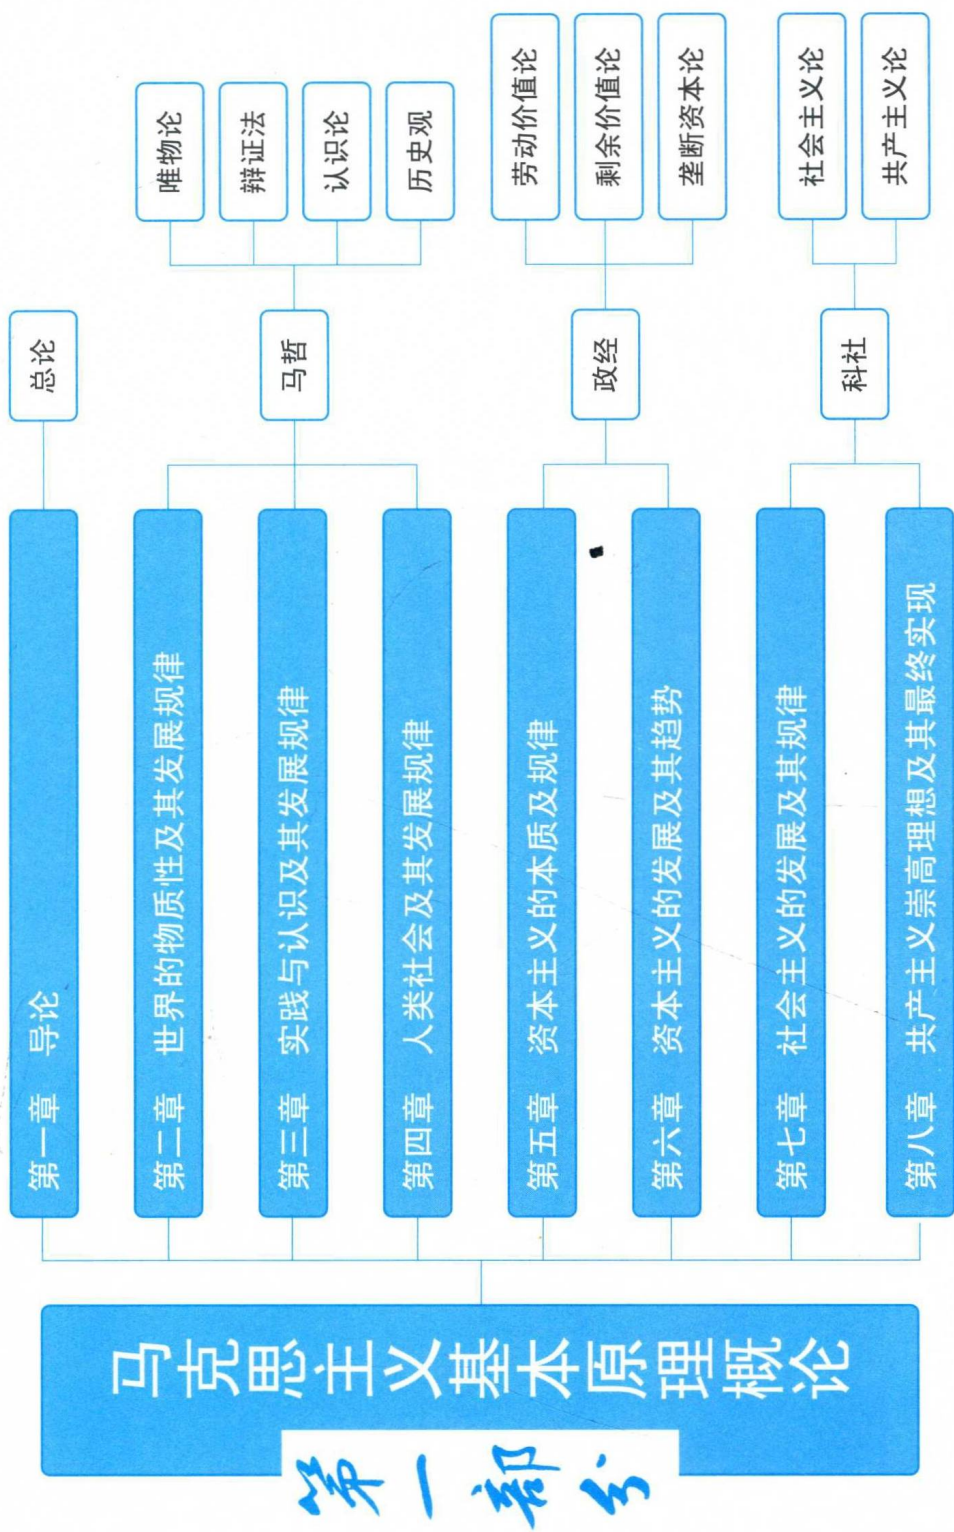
第一部分

马克思主义基本原理概论

第一章 导论

第二章 世界的物质性及其发展规律

第三章 实践与认识及其发展规律

第四章 人类社会及其发展规律

第五章 资本主义的本质及规律

第六章 资本主义的发展及其趋势

第七章 社会主义的发展及其规律

第八章 共产主义崇高理想及其最终实现

总论

马哲

唯物论

辩证法

认识论

历史观

政经

劳动价值论

剩余价值论

垄断资本论

科社

社会主义论

共产主义论